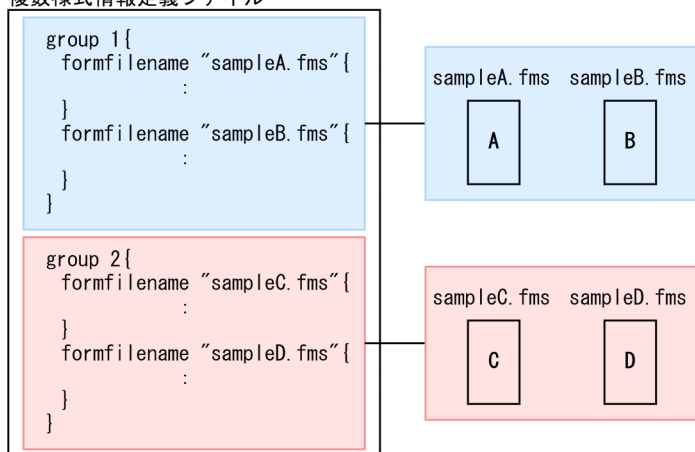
複数様式情報定義ファイル

group 1{
formfilename ”sampleA.fms”{
:
}
formfilename ”sampleB.fms”{
:
}
}

group 2{
formfilename ”sampleC.fms”{
:
}
formfilename ”sampleD.fms”{
:
}
}

sampleA.fms sampleB.fms

A

B

sampleC.fms sampleD.fms

C

D